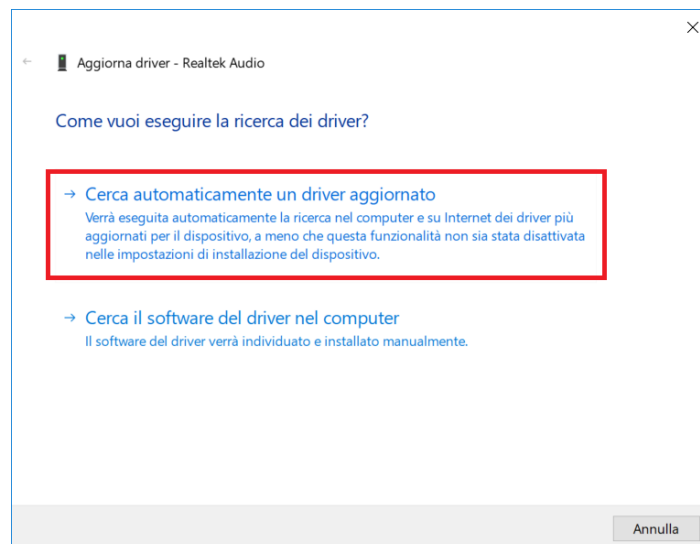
Aggiorna driver - Realtek Audio

Come vuoi eseguire la ricerca dei driver?

→ Cerca automaticamente un driver aggiornato
Verrà eseguita automaticamente la ricerca nel computer e su Internet dei driver più aggiornati per il dispositivo, a meno che questa funzionalità non sia stata disattivata nelle impostazioni di installazione del dispositivo.

→ Cerca il software del driver nel computer
Il software del driver verrà individuato e installato manualmente.

Annulla